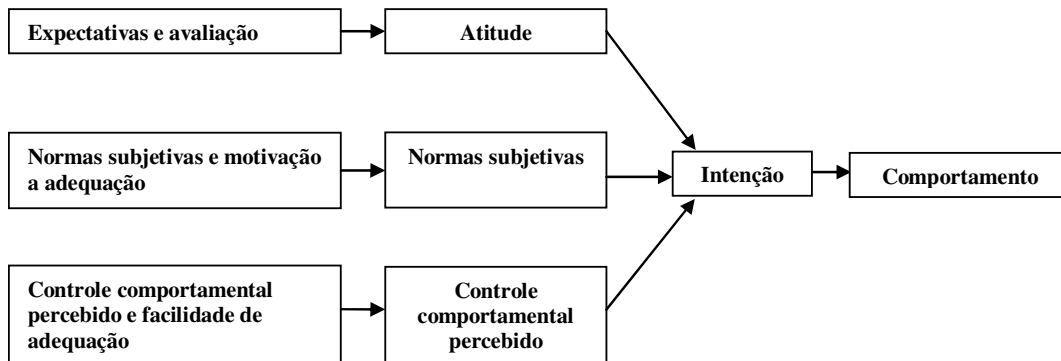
Expectativas e avaliação

Atitude

Normas subjetivas e motivação a adequação

Normas subjetivas

Intenção

Comportamento

Controle comportamental percebido e facilidade de adequação

Controle comportamental percebido